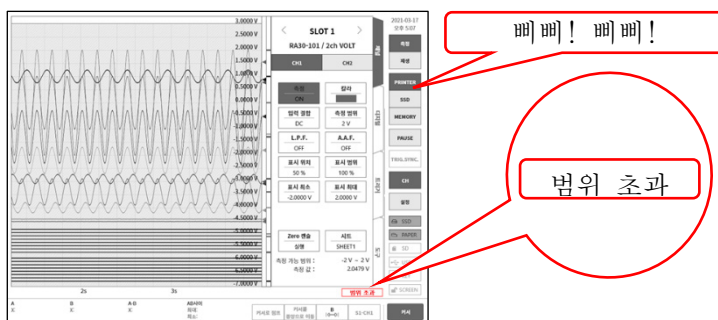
삐삐! 삐삐!

범위 초과

3.0000 V
2.5000 V
2.0000 V
1.5000 V
1.0000 V
0.5000 V
0.0000 V
-0.5000 V
-1.0000 V
-1.5000 V
-2.0000 V
-2.5000 V
-3.0000 V
-3.5000 V
-4.0000 V
-4.5000 V
-5.0000 V
-5.5000 V
-6.0000 V
-6.5000 V
-7.0000 V

2s
3s

SLOT 1
RA30-101 / 2ch VOLT
CH1
CH2

측정
ON
컬러

입력 결합
DC
측정 범위
2 V

L.P.F.
OFF
A.A.F.
OFF

표시 위치
50 %
표시 범위
100 %

표시 최소
-2.0000 V
표시 최대
2.0000 V

Zero 맞춤
실행
시트
SHEET1

측정 가능 범위 : -2 V ~ 2 V
측정 값 : 2.0479 V

범위 초과

2021-03-17
오후 5:07

측정
재생
PRINTER
SSD
MEMORY
PAUSE
TRIG.SYNC.
CH
설정
SSD
PAPER
SCREEN

A
B
A-B
AB사이
최대
최소

커서로 점프
커서를 화면으로 이동
B
SS-CH1
커서